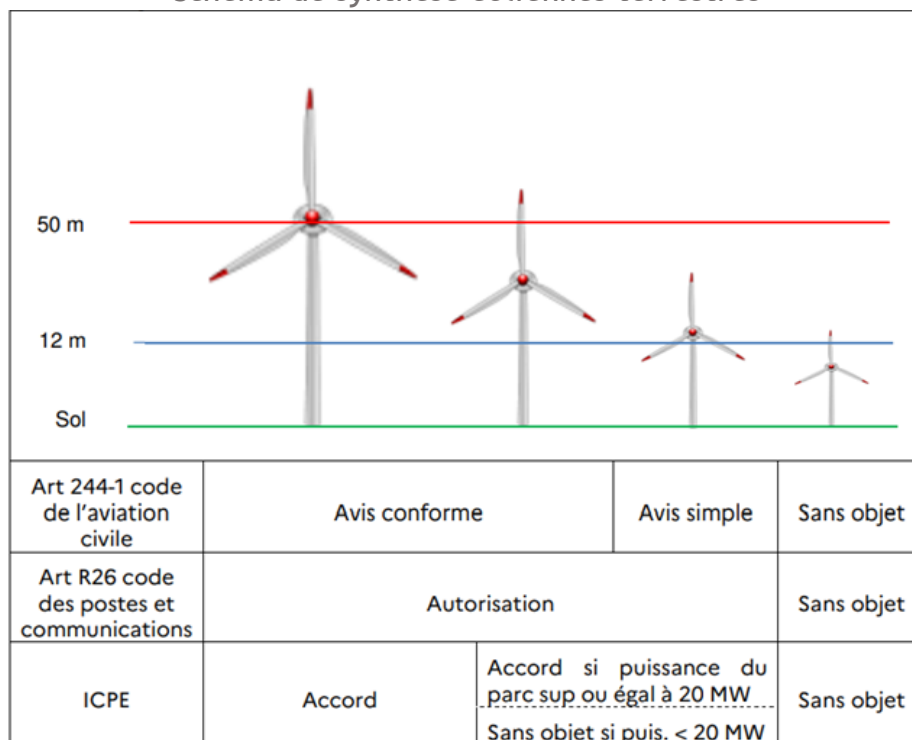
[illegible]

50 m

12 m

Sol

| Art 244-1 code de l'aviation civile | Avis conforme | | Avis simple | Sans objet |
|---|---|---|---|---|
| Art R26 code des postes et communications | Autorisation | | | Sans objet |
| ICPE | Accord | Accord si puissance du parc sup ou égal à 20 MW / Sans objet si puis. < 20 MW | | Sans objet |